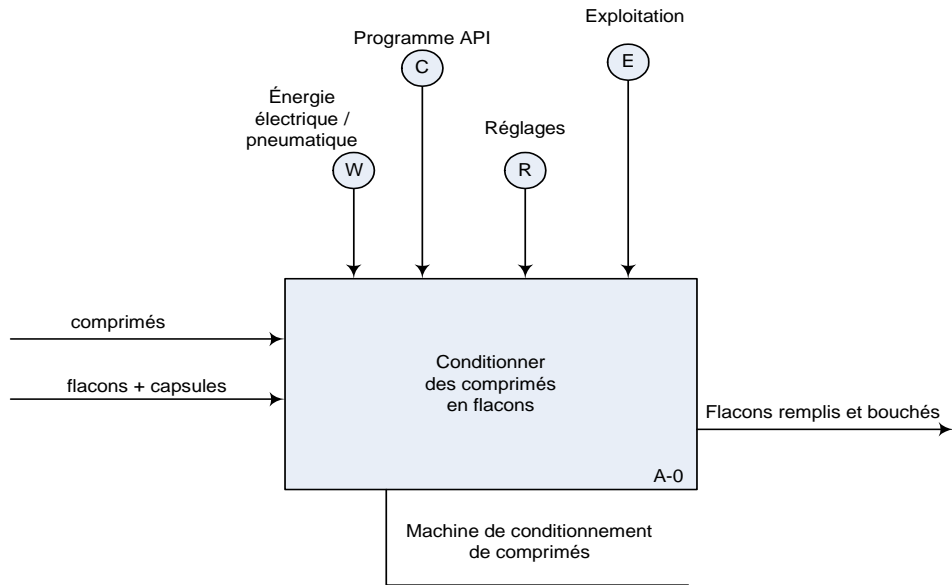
Exploitation

Programme API

C

E

Énergie électrique / pneumatique

W

Réglages

R

comprimés

flacons + capsules

Conditionner des comprimés en flacons

Flacons remplis et bouchés

A-0

Machine de conditionnement de comprimés